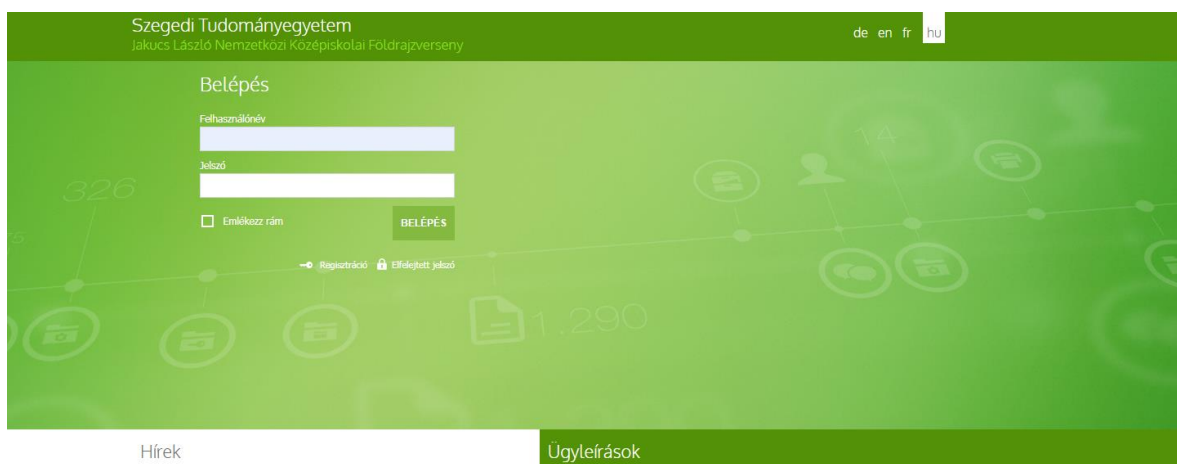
Szegedi Tudományegyetem
Jakucs László Nemzetközi Középiskolai Földrajzverseny

de en fr hu

Belépés

Felhasználónév

Jelszó

Emlékezz rám

BELÉPÉS

Regisztráció Elfelejtett jelszó

326

14

1.290

Hírek

Ügyleírások